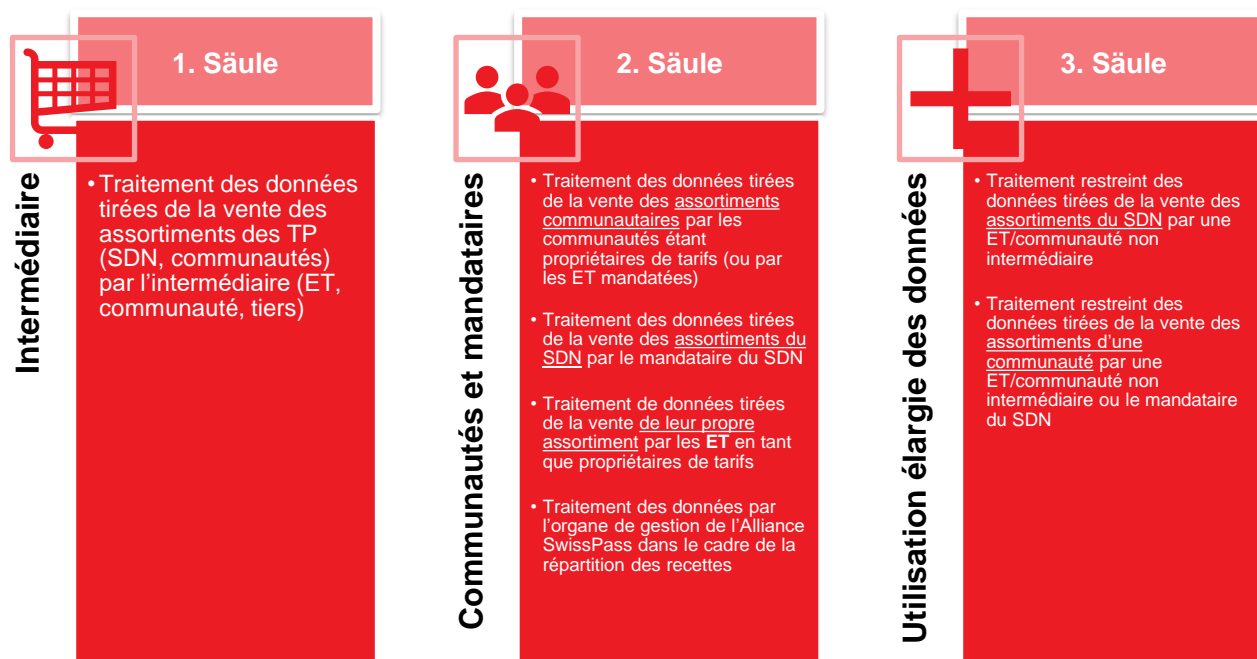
1. Säule

Intermédiaire

• Traitement des données tirées de la vente des assortiments des TP (SDN, communautés) par l'intermédiaire (ET, communauté, tiers)

2. Säule

Communautés et mandataires

• Traitement des données tirées de la vente des assortiments communautaires par les communautés étant propriétaires de tarifs (ou par les ET mandatées)

• Traitement des données tirées de la vente des assortiments du SDN par le mandataire du SDN

• Traitement de données tirées de la vente de leur propre assortiment par les **ET** en tant que propriétaires de tarifs

• Traitement des données par l'organe de gestion de l'Alliance SwissPass dans le cadre de la répartition des recettes

3. Säule

Utilisation élargie des données

• Traitement restreint des données tirées de la vente des assortiments du SDN par une ET/communauté non intermédiaire

• Traitement restreint des données tirées de la vente des assortiments d'une communauté par une ET/communauté non intermédiaire ou le mandataire du SDN